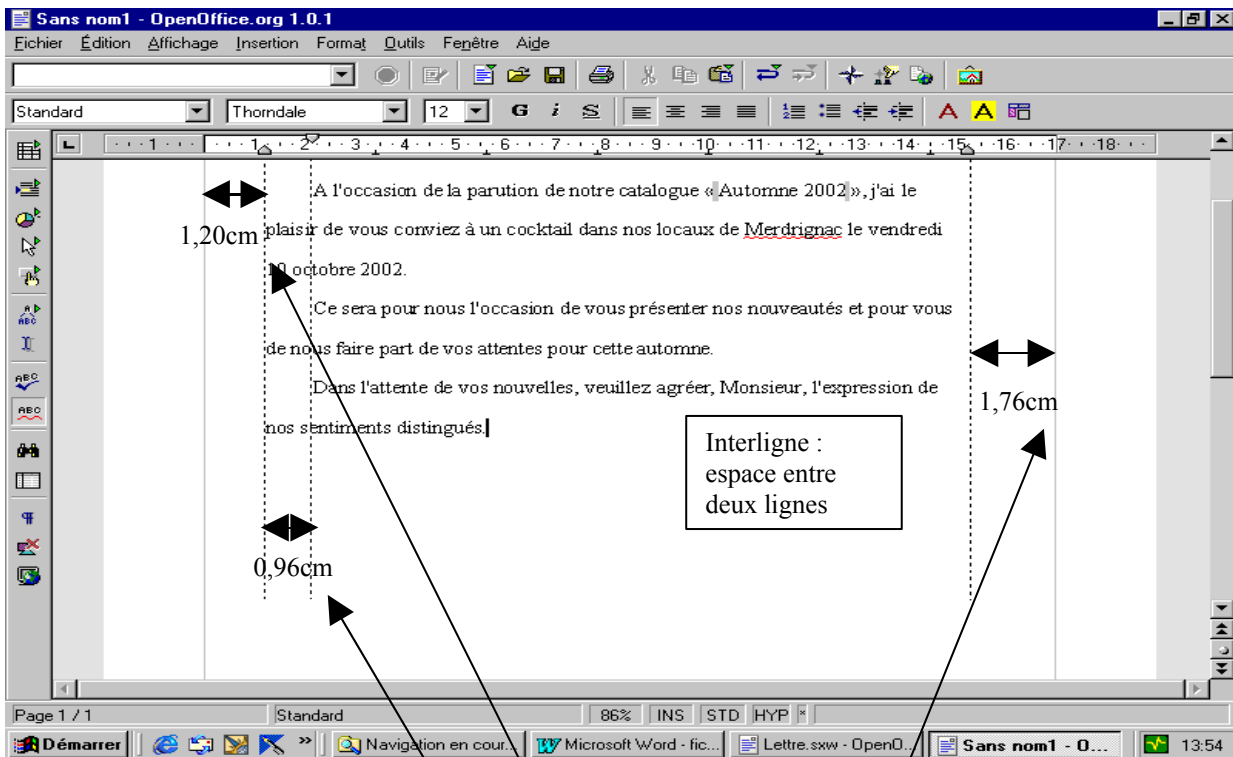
Sans nom1 - OpenOffice.org 1.0.1

Fichier Édition Affichage Insertion Format Outils Fenêtre Aide

Standard Thorndale 12 G i S

1 2 3 4 5 6 7 8 9 10 11 12 13 14 15 16 17 18

A l'occasion de la parution de notre catalogue « Automne 2002 », j'ai le plaisir de vous conviez à un cocktail dans nos locaux de Merdrignac le vendredi 10 octobre 2002.

Ce sera pour nous l'occasion de vous présenter nos nouveautés et pour vous de nous faire part de vos attentes pour cette automne.

Dans l'attente de vos nouvelles, veuillez agréer, Monsieur, l'expression de nos sentiments distingués.

1,20cm

1,76cm

Interligne : espace entre deux lignes

0,96cm

Page 1 / 1 Standard 86% INS STD HYP *

Démarrer Navigation en cour... Microsoft Word - fic... Lettre.sxw - OpenO... Sans nom1 - O... 13:54